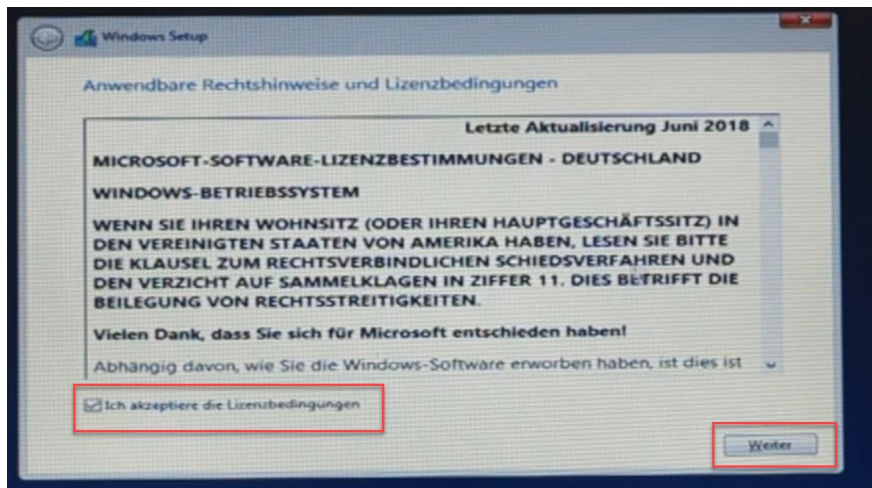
Windows Setup

Anwendbare Rechtshinweise und Lizenzbedingungen

Letzte Aktualisierung Juni 2018

MICROSOFT-SOFTWARE-LIZENZBESTIMMUNGEN - DEUTSCHLAND

WINDOWS-BETRIEBSSYSTEM

WENN SIE IHREN WOHNSITZ (ODER IHREN HAUPTGESCHÄFTSSITZ) IN DEN VEREINIGTEN STAATEN VON AMERIKA HABEN, LESEN SIE BITTE DIE KLAUSEL ZUM RECHTSVERBINDLICHEN SCHIEDSVERFAHREN UND DEN VERZICHT AUF SAMMELKLAGEN IN ZIFFER 11. DIES BETRIFFT DIE BEILEGUNG VON RECHTSSTREITIGKEITEN.

Vielen Dank, dass Sie sich für Microsoft entschieden haben!

Abhängig davon, wie Sie die Windows-Software erworben haben, ist dies ist

Ich akzeptiere die Lizenzbedingungen

Weiter